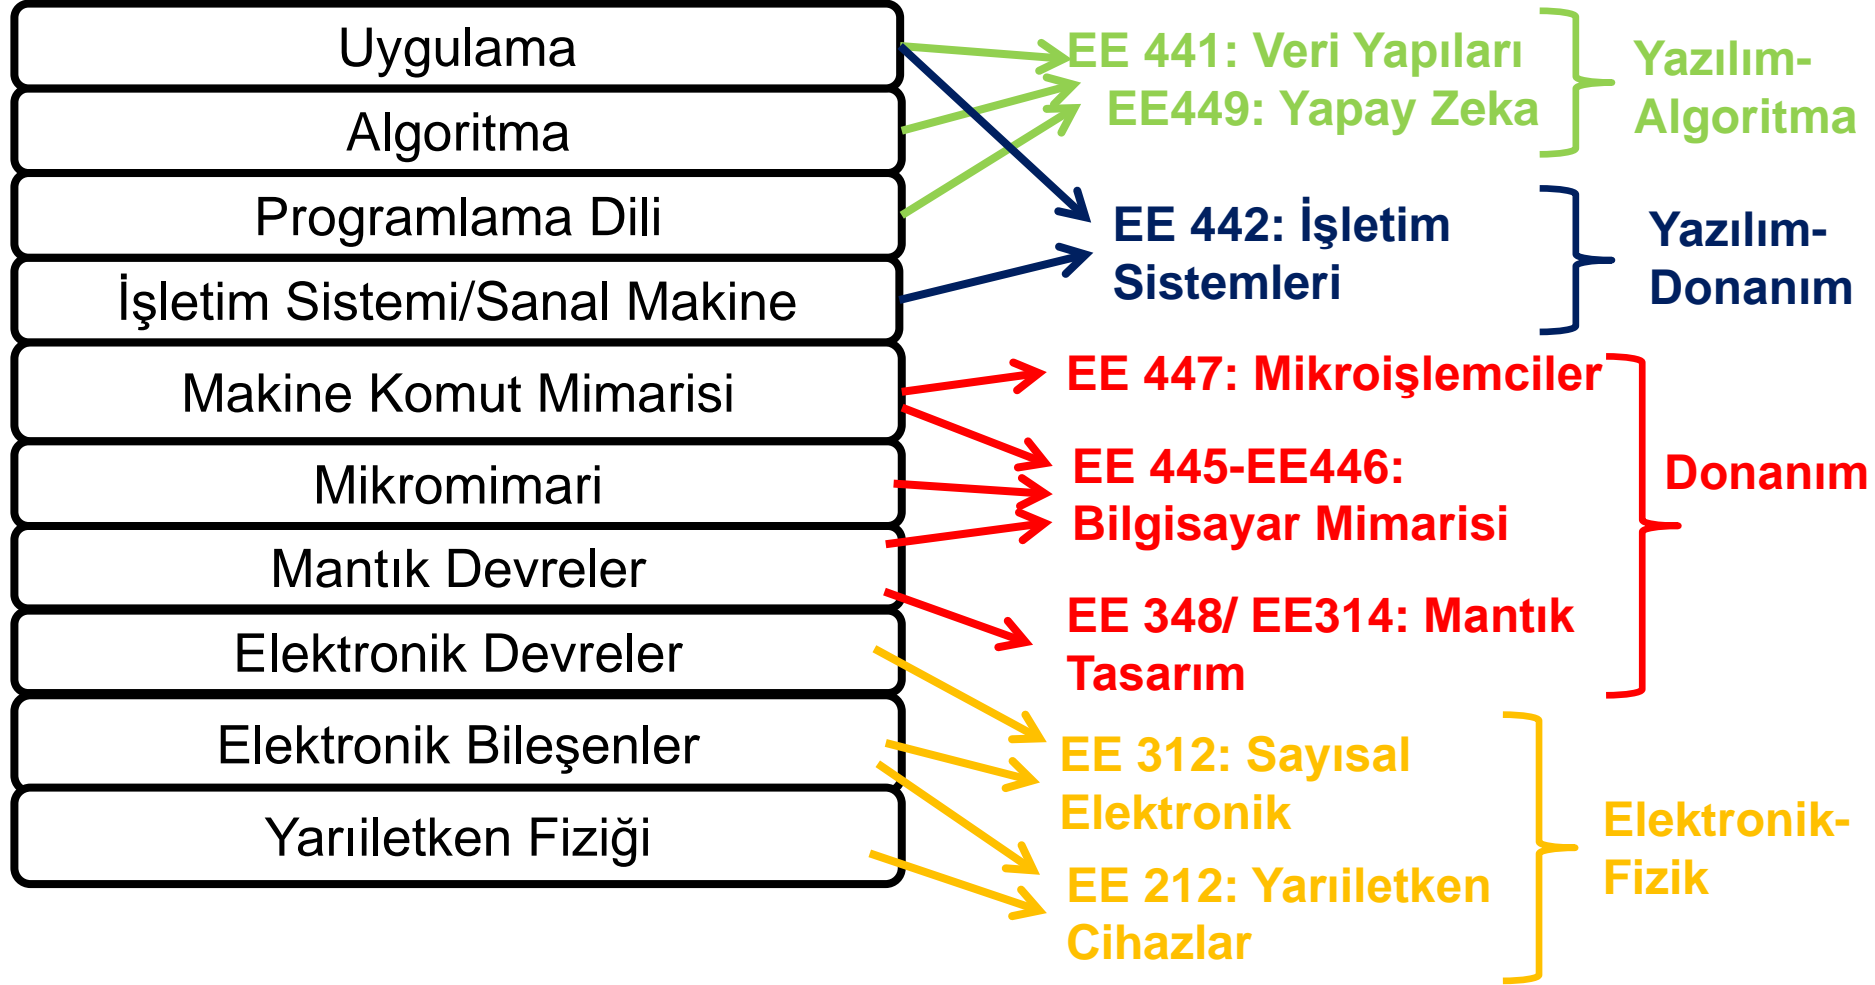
Uygulama
Algoritma
Programlama Dili
İşletim Sistemi/Sanal Makine
Makine Komut Mimarisi
Mikromimari
Mantık Devreler
Elektronik Devreler
Elektronik Bileşenler
Yarıiletken Fiziği

EE 441: Veri Yapıları
EE449: Yapay Zeka
Yazılım-Algoritma

EE 442: İşletim Sistemleri
Yazılım-Donanım

EE 447: Mikroişlemciler
EE 445-EE446: Bilgisayar Mimarisi
EE 348/ EE314: Mantık Tasarım
Donanım

EE 312: Sayısal Elektronik
EE 212: Yarıiletken Cihazlar
Elektronik-Fizik